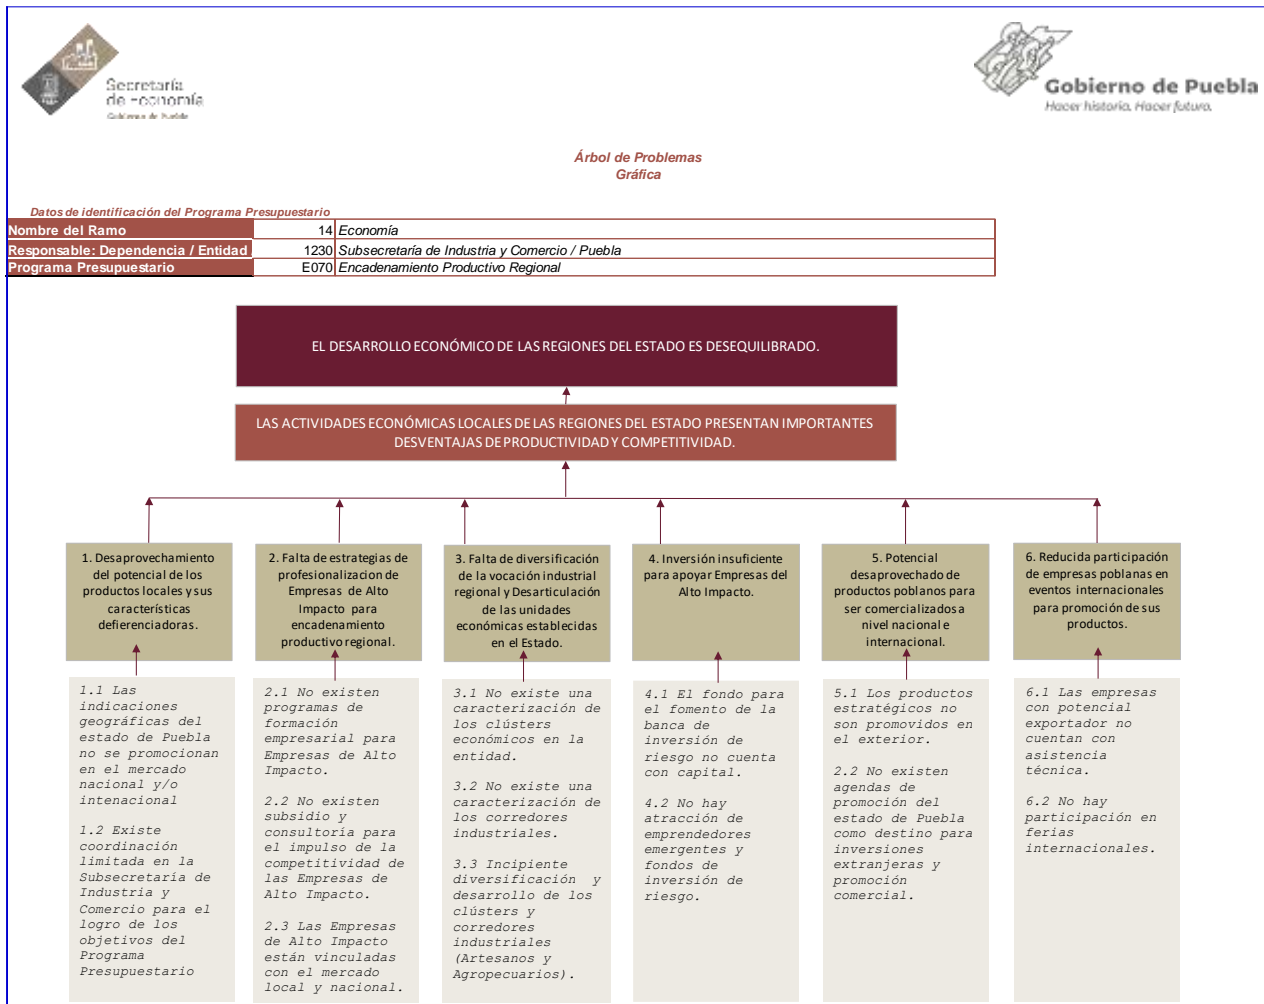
Secretaría de Economía
Gobierno de Puebla

Gobierno de Puebla
Hacer historia. Hacer futuro.

Árbol de Problemas
Gráfica

Datos de identificación del Programa Presupuestario

| Nombre del Ramo | 14 | Economía |
|---|---|---|
| Responsable: Dependencia / Entidad | 1230 | Subsecretaría de Industria y Comercio / Puebla |
| Programa Presupuestario | E070 | Encadenamiento Productivo Regional |

EL DESARROLLO ECONÓMICO DE LAS REGIONES DEL ESTADO ES DESEQUILIBRADO.

LAS ACTIVIDADES ECONÓMICAS LOCALES DE LAS REGIONES DEL ESTADO PRESENTAN IMPORTANTES DESVENTAJAS DE PRODUCTIVIDAD Y COMPETITIVIDAD.

1. Desaprovechamiento del potencial de los productos locales y sus características defierenciadoras.

2. Falta de estrategias de profesionalizacion de Empresas de Alto Impacto para encadenamiento productivo regional.

3. Falta de diversificación de la vocación industrial regional y Desarticulación de las unidades económicas establecidas en el Estado.

4. Inversión insuficiente para apoyar Empresas del Alto Impacto.

5. Potencial desaprovechado de productos poblanos para ser comercializados a nivel nacional e internacional.

6. Reducida participación de empresas poblanas en eventos internacionales para promoción de sus productos.

1.1 Las indicaciones geográficas del estado de Puebla no se promocionan en el mercado nacional y/o intenacional

1.2 Existe coordinación limitada en la Subsecretaría de Industria y Comercio para el logro de los objetivos del Programa Presupuestario

2.1 No existen programas de formación empresarial para Empresas de Alto Impacto.

2.2 No existen subsidio y consultoría para el impulso de la competitividad de las Empresas de Alto Impacto.

2.3 Las Empresas de Alto Impacto están vinculadas con el mercado local y nacional.

3.1 No existe una caracterización de los clústers económicos en la entidad.

3.2 No existe una caracterización de los corredores industriales.

3.3 Incipiente diversificación y desarrollo de los clústers y corredores industriales (Artesanos y Agropecuarios).

4.1 El fondo para el fomento de la banca de inversión de riesgo no cuenta con capital.

4.2 No hay atracción de emprendedores emergentes y fondos de inversión de riesgo.

5.1 Los productos estratégicos no son promovidos en el exterior.

2.2 No existen agendas de promoción del estado de Puebla como destino para inversiones extranjeras y promoción comercial.

6.1 Las empresas con potencial exportador no cuentan con asistencia técnica.

6.2 No hay participación en ferias internacionales.